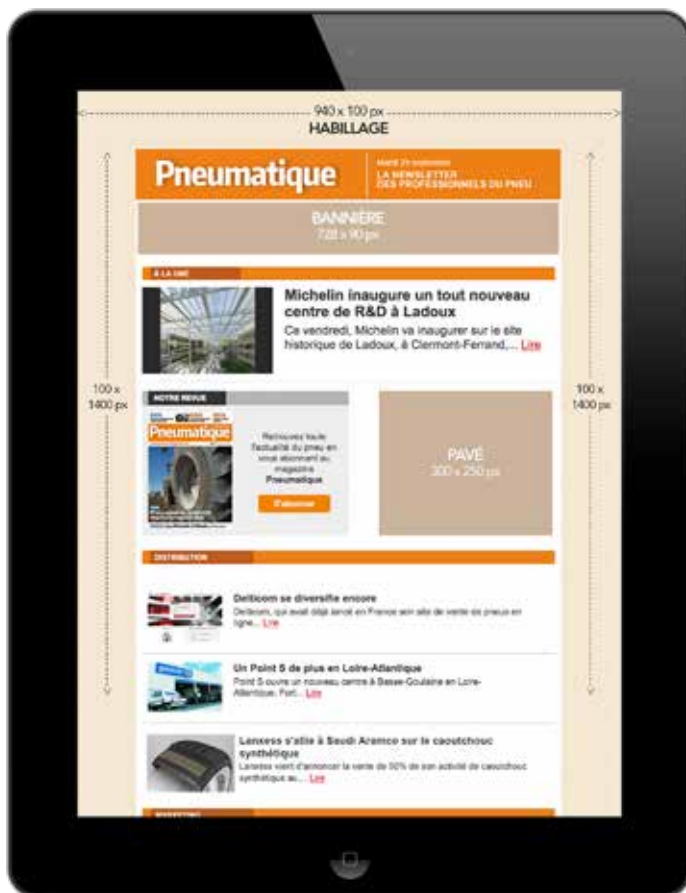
940 x 100 px
HABILLAGE

Pneumatique

Mardi 21 septembre
LA NEWSLETTER
DES PROFESSIONNELS DU PNEU

BANNIÈRE
728 x 90 px

À LA UNE

Michelin inaugure un tout nouveau centre de R&D à Ladoux

Ce vendredi, Michelin va inaugurer sur le site historique de Ladoux, à Clermont-Ferrand,... Lire

100 x 1400 px

100 x 1400 px

NOTRE REVUE

Pneumatique

Retrouvez toute l'actualité du pneu en vous abonnant au magazine Pneumatique

S'abonner

PAVÉ
300 x 250 px

DISTRIBUTION

Delticom se diversifie encore
Delticom, qui avait déjà lancé en France son site de vente de pneus en ligne... Lire

Un Point S de plus en Loire-Atlantique
Point S ouvre un nouveau centre à Basse-Goulaine en Loire-Atlantique. Fort... Lire

Lanxess s'allie à Saudi Aramco sur le caoutchouc synthétique
Lanxess vient d'annoncer la vente de 50% de son activité de caoutchouc synthétique au... Lire

MARKETING